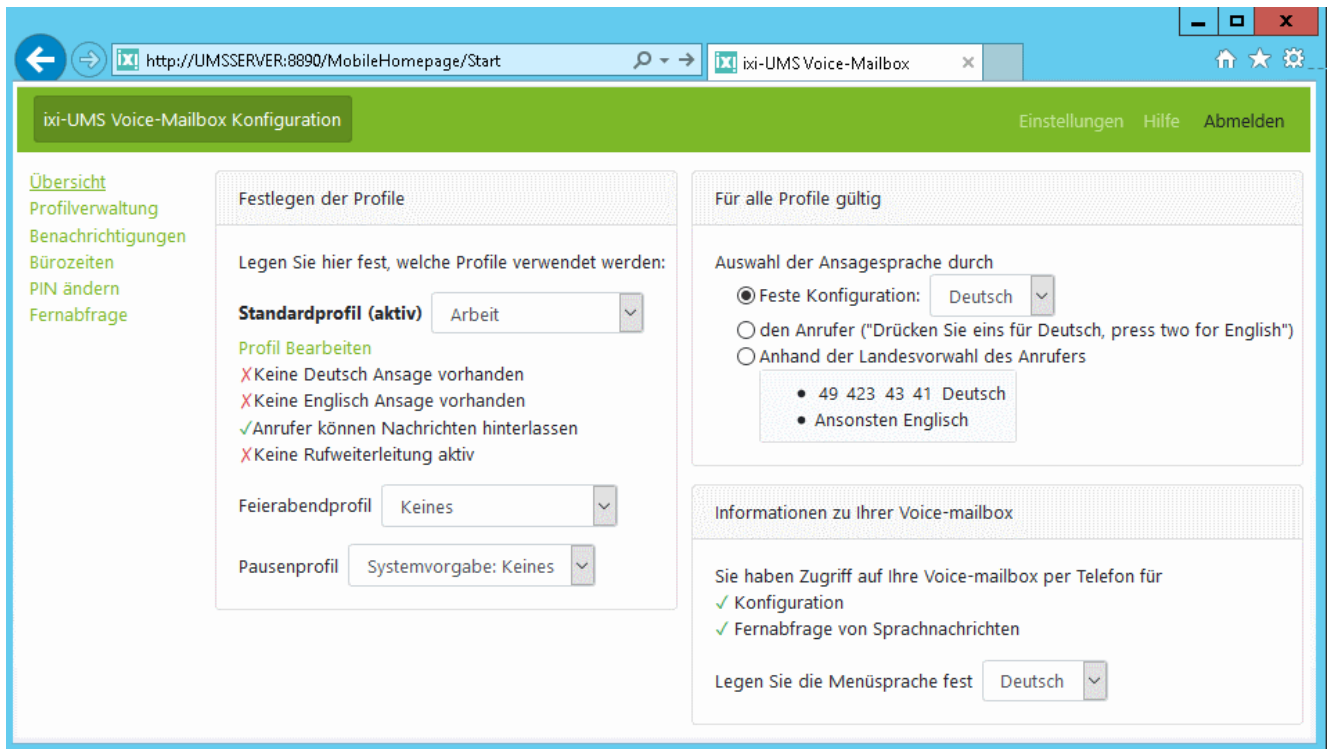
http://UMSSERVER:8890/MobileHomepage/Start

ixi-UMS Voice-Mailbox ×

ixi-UMS Voice-Mailbox Konfiguration

Einstellungen Hilfe Abmelden

Übersicht
Profilverwaltung
Benachrichtigungen
Bürozeiten
PIN ändern
Fernabfrage

Festlegen der Profile

Legen Sie hier fest, welche Profile verwendet werden:

Standardprofil (aktiv) Arbeit

Profil Bearbeiten
✗Keine Deutsch Ansage vorhanden
✗Keine Englisch Ansage vorhanden
✓Anrufer können Nachrichten hinterlassen
✗Keine Rufweiterleitung aktiv

Feierabendprofil Keines

Pausenprofil Systemvorgabe: Keines

Für alle Profile gültig

Auswahl der Ansagesprache durch
Feste Konfiguration: Deutsch
den Anrufer ("Drücken Sie eins für Deutsch, press two for English")
Anhand der Landesvorwahl des Anrufers

• 49 423 43 41 Deutsch
• Ansonsten Englisch

Informationen zu Ihrer Voice-mailbox

Sie haben Zugriff auf Ihre Voice-mailbox per Telefon für
✓ Konfiguration
✓ Fernabfrage von Sprachnachrichten

Legen Sie die Menüsprache fest Deutsch